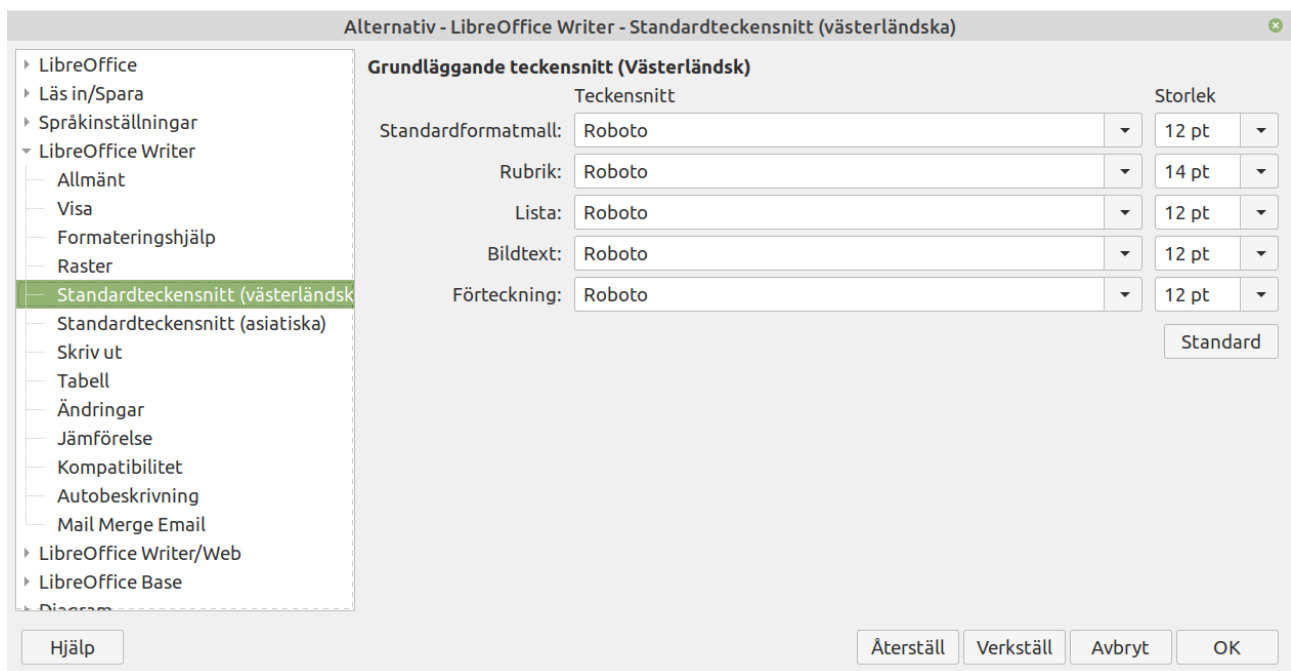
Alternativ - LibreOffice Writer - Standardteckensnitt (västerländska)

LibreOffice
Läs in/Spara
Språkinställningar
LibreOffice Writer
Allmänt
Visa
Formateringshjälp
Raster
Standardteckensnitt (västerländsk
Standardteckensnitt (asiatiska)
Skriv ut
Tabell
Ändringar
Jämförelse
Kompatibilitet
Autobeskrivning
Mail Merge Email
LibreOffice Writer/Web
LibreOffice Base
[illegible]

Grundläggande teckensnitt (Västerländsk)

| | Teckensnitt | Storlek |
|---|---|---|
| Standardformatmall: | Roboto | 12 pt |
| Rubrik: | Roboto | 14 pt |
| Lista: | Roboto | 12 pt |
| Bildtext: | Roboto | 12 pt |
| Förteckning: | Roboto | 12 pt |

Standard

Hjälp
Återställ
Verkställ
Avbryt
OK